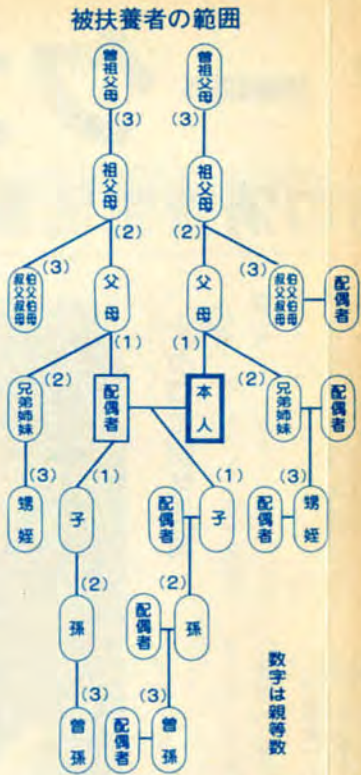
被扶養者の範囲

曽祖父母
(3)
祖父母
(2)
父母
(1)

曽祖父母
(3)
祖父母
(2)
父母
(1)

(3)
伯叔父母
伯叔父母
(3)
配偶者

(2)
兄弟姉妹
(3)
甥姪

配偶者
本人

(2)
兄弟姉妹
配偶者
(3)
配偶者
甥姪

(1)
子
(2)
孫
(3)
曽孫
配偶者

(1)
子
配偶者
(2)
孫
配偶者
(3)
曽孫
配偶者

数字は親等数